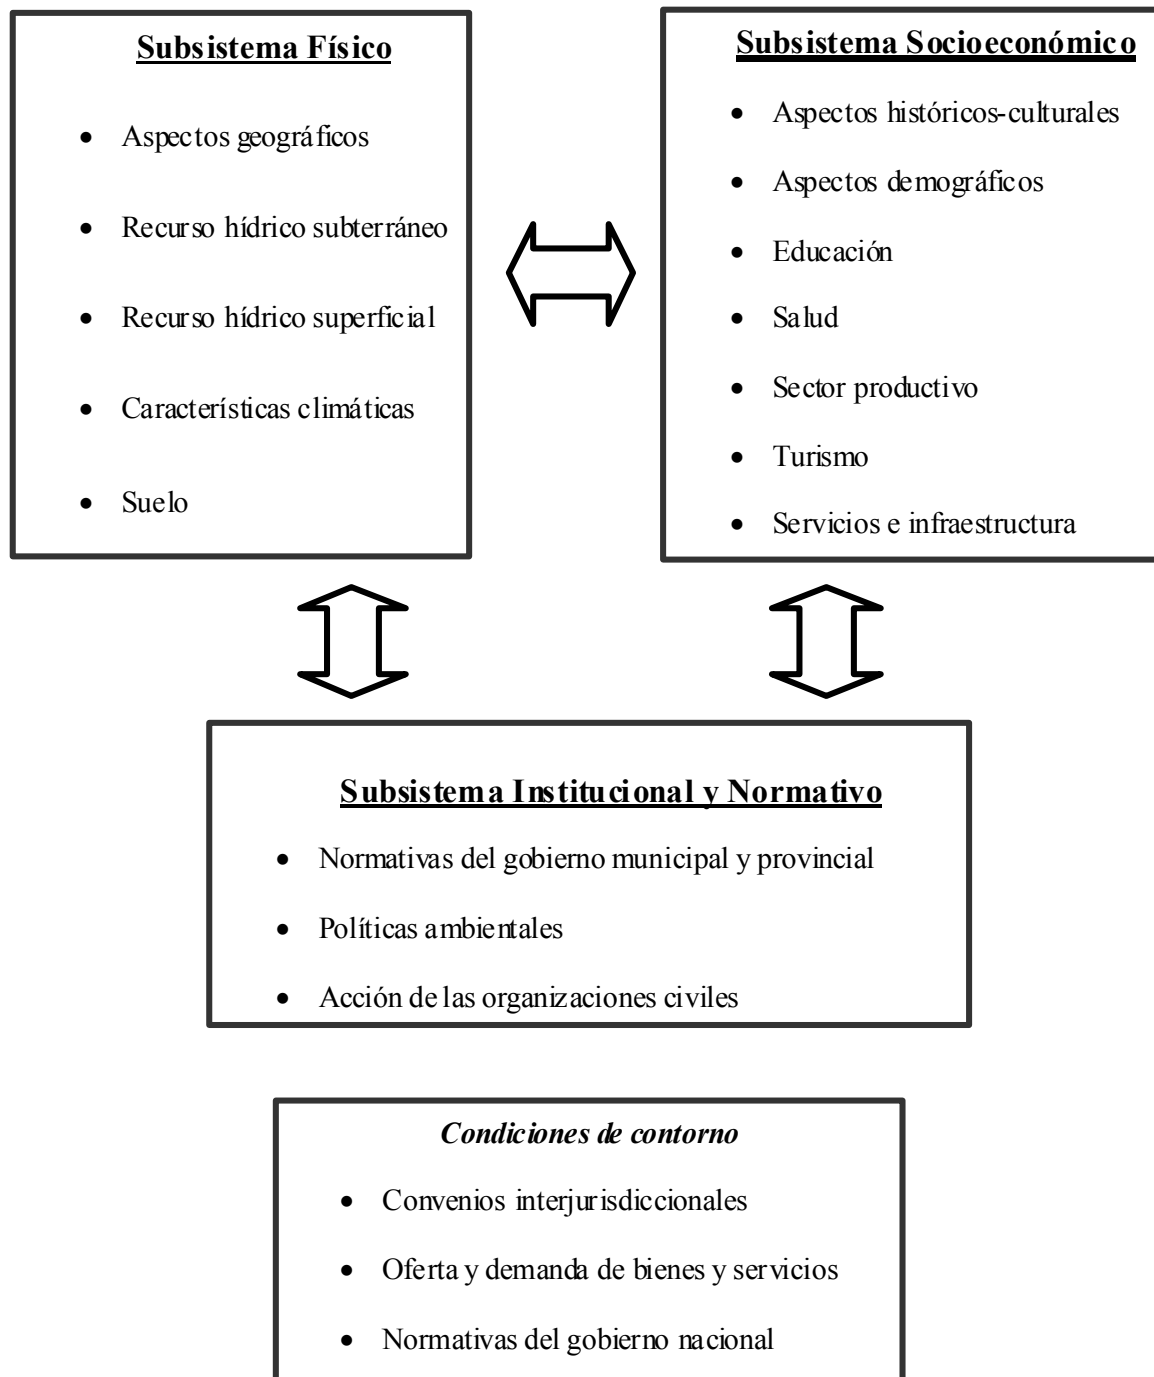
**Subsistema Físico**

- Aspectos geográficos
- Recurso hídrico subterráneo
- Recurso hídrico superficial
- Características climáticas
- Suelo

**Subsistema Socioeconómico**

- Aspectos históricos-culturales
- Aspectos demográficos
- Educación
- Salud
- Sector productivo
- Turismo
- Servicios e infraestructura

**Subsistema Institucional y Normativo**

- Normativas del gobierno municipal y provincial
- Políticas ambientales
- Acción de las organizaciones civiles

*Condiciones de contorno*

- Convenios interjurisdiccionales
- Oferta y demanda de bienes y servicios
- Normativas del gobierno nacional